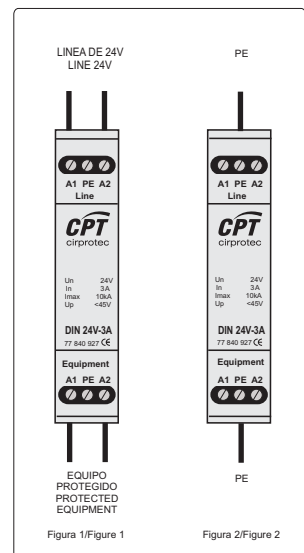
LINEA DE 24V
LINE 24V

A1 PE A2
Line

CPT
cirprotec

Un 24V
In 3A
Imax 10kA
Up <45V

DIN 24V-3A
77 840 927 CE

Equipment
A1 PE A2

EQUIPO
PROTEGIDO
PROTECTED
EQUIPMENT

Figura 1/Figure 1

PE

A1 PE A2
Line

CPT
cirprotec

Un 24V
In 3A
Imax 10kA
Up <45V

DIN 24V-3A
77 840 927 CE

Equipment
A1 PE A2

PE

Figura 2/Figure 2